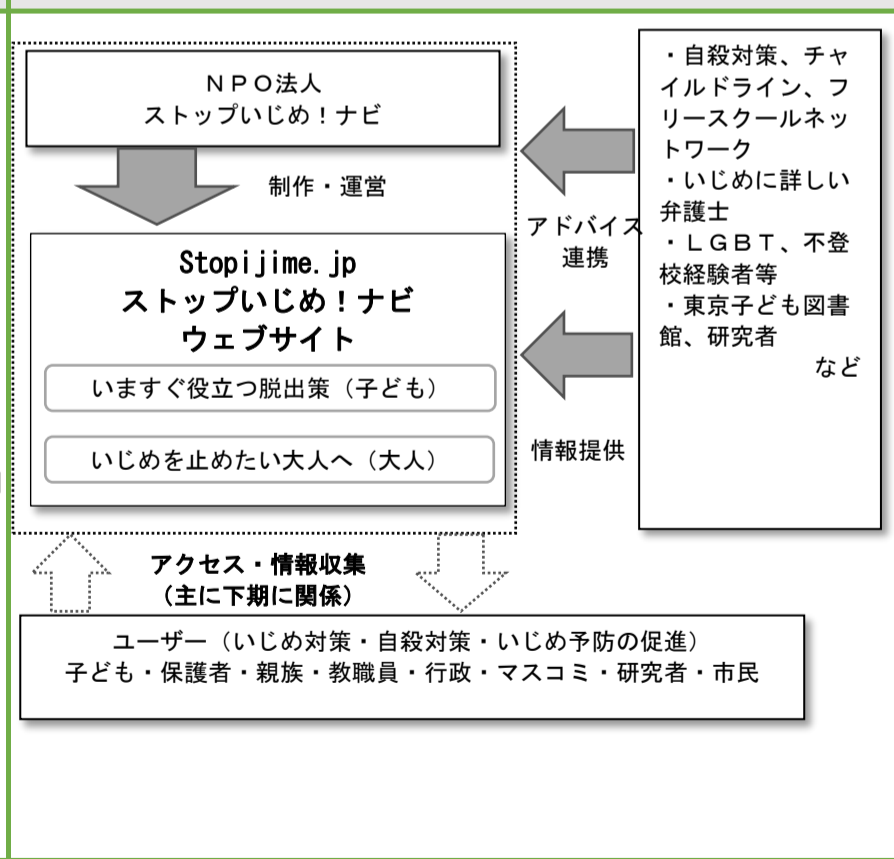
ＮＰＯ法人
ストップいじめ！ナビ

制作・運営

Stopijime.jp
ストップいじめ！ナビ
ウェブサイト

いますぐ役立つ脱出策（子ども）

いじめを止めたい大人へ（大人）

・自殺対策、チャイルドライン、フリースクールネットワーク
・いじめに詳しい弁護士
・ＬＧＢＴ、不登校経験者等
・東京子ども図書館、研究者
など

アドバイス
連携

情報提供

アクセス・情報収集
（主に下期に関係）

ユーザー（いじめ対策・自殺対策・いじめ予防の促進）
子ども・保護者・親族・教職員・行政・マスコミ・研究者・市民